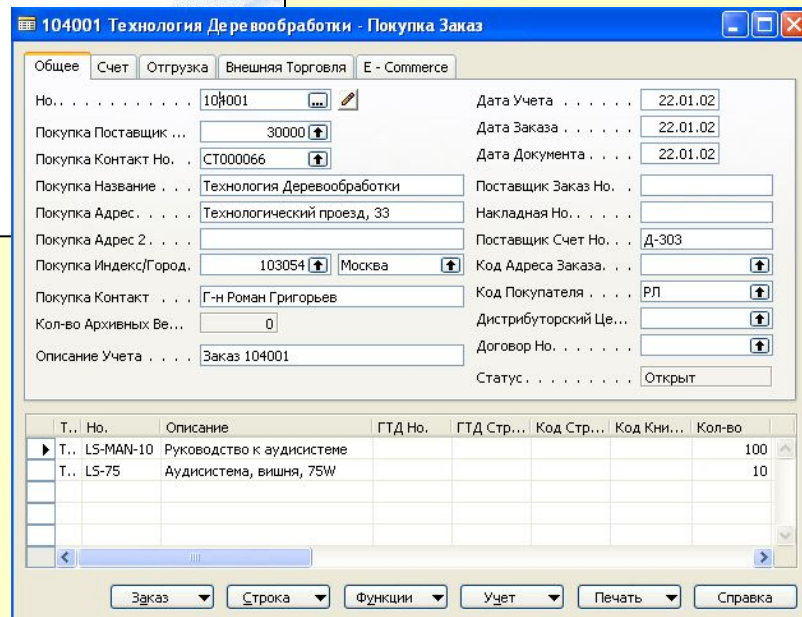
104001 Технология Деревообработки - Покупка Заказ

Общее | Счет | Отгрузка | Внешняя Торговля | E - Commerce

Но. . . . . . . . . . . 104001

Покупка Поставщик ... 30000

Покупка Контакт Но. CT000066

Покупка Название . . . Технология Деревообработки

Покупка Адрес. . . . . Технологический проезд, 33

Покупка Адрес 2 . . . .

Покупка Индекс/Город. 103054 Москва

Покупка Контакт . . . Г-н Роман Григорьев

Кол-во Архивных Ве... 0

Описание Учета . . . . Заказ 104001

Дата Учета . . . . . . 22.01.02

Дата Заказа . . . . . . 22.01.02

Дата Документа . . . . 22.01.02

Поставщик Заказ Но. .

Накладная Но. . . . . .

Поставщик Счет Но. . . Д-303

Код Адреса Заказа. . .

Код Покупателя . . . . РЛ

Дистрибуторский Це...

Договор Но. . . . . . .

Статус. . . . . . . . . Открыт

| Т.. | Но. | Описание | ГТД Но. | ГТД Стр... | Код Стр... | Код Кни... | Кол-во |
|---|---|---|---|---|---|---|---|
| Т.. | LS-MAN-10 | Руководство к аудисистеме | | | | | 100 |
| Т.. | LS-75 | Аудисистема, вишня, 75W | | | | | 10 |

Заказ | Строка | Функции | Учет | Печать | Справка